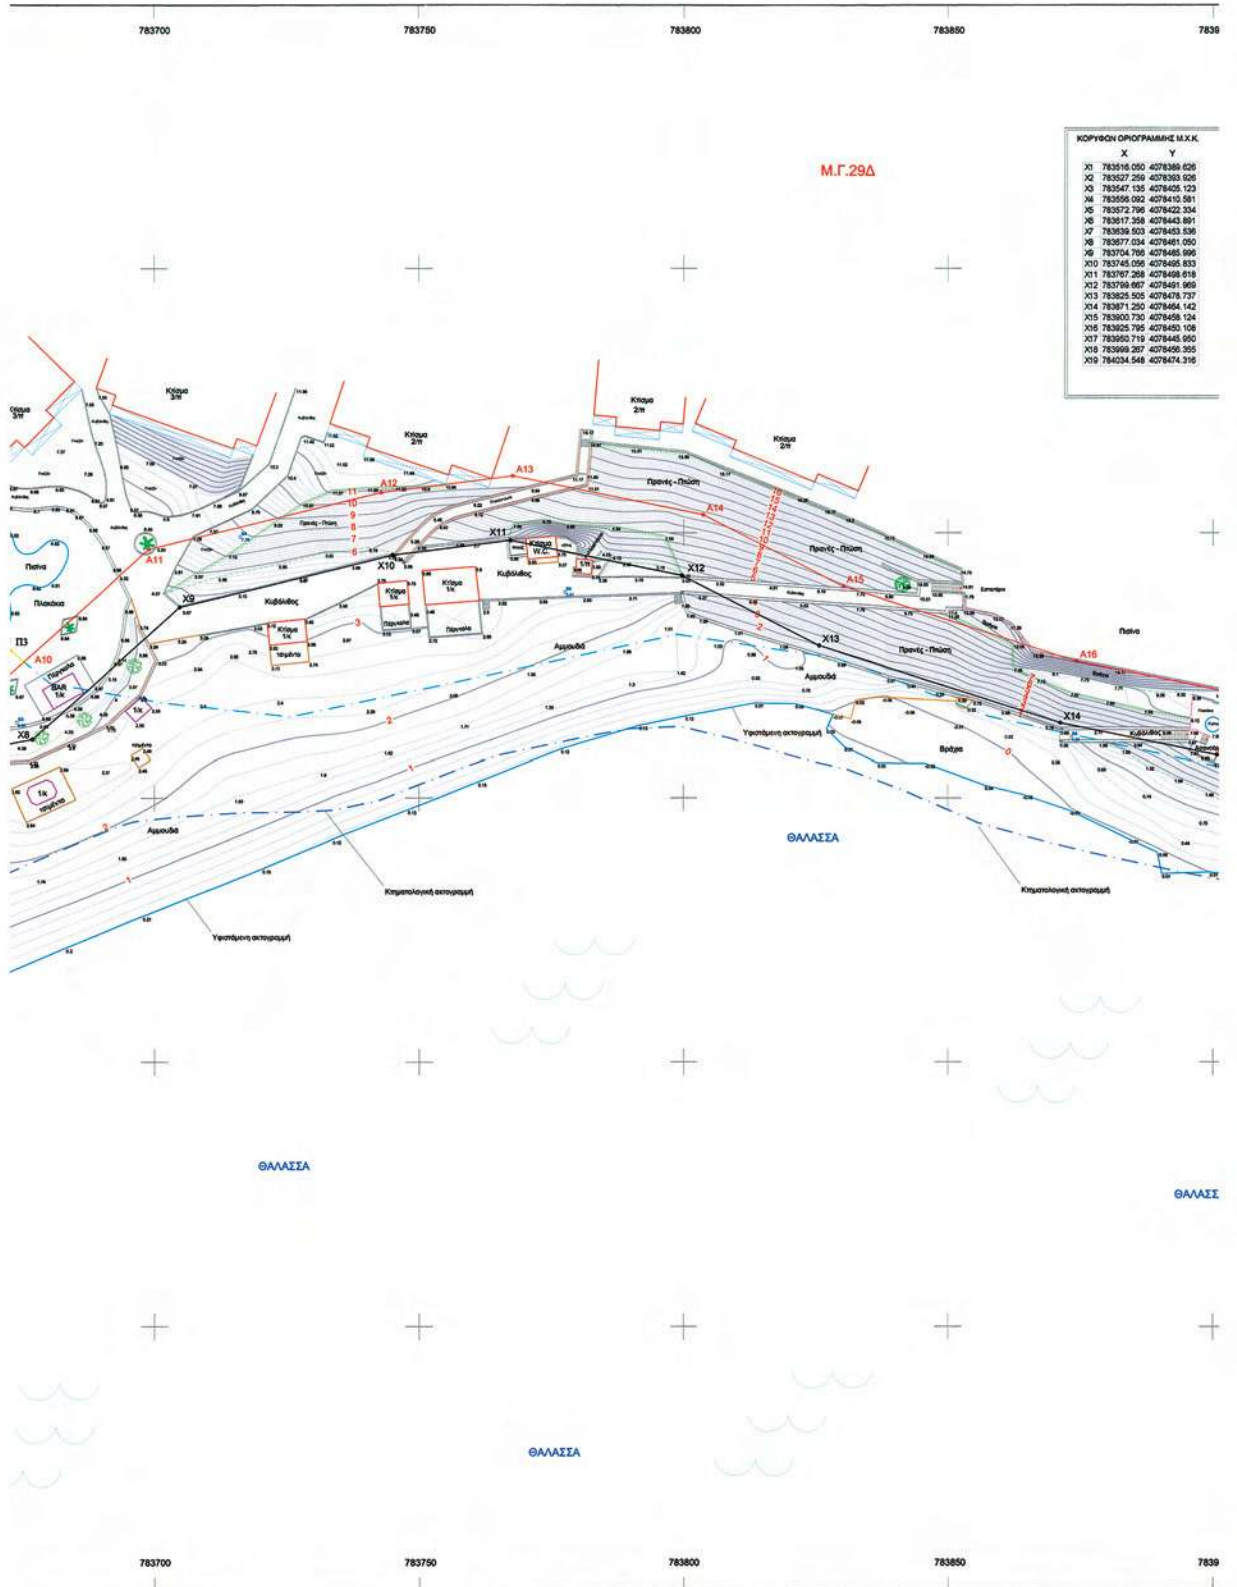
783700 783750 783800 783850 7839

ΚΟΡΥΦΩΝ ΟΡΙΟΓΡΑΜΜΗΣ Μ.Χ.Κ.

| | X | Y |
|---|---|---|
| X1 | 783516.050 | 4078389.626 |
| X2 | 783527.259 | 4078393.926 |
| X3 | 783547.135 | 4078405.123 |
| X4 | 783556.092 | 4078410.581 |
| X5 | 783572.796 | 4078422.334 |
| X6 | 783617.358 | 4078443.891 |
| X7 | 783639.503 | 4078453.536 |
| X8 | 783677.034 | 4078461.050 |
| X9 | 783704.766 | 4078485.996 |
| X10 | 783745.056 | 4078495.833 |
| X11 | 783767.268 | 4078498.618 |
| X12 | 783799.667 | 4078491.969 |
| X13 | 783825.505 | 4078476.737 |
| X14 | 783871.250 | 4078464.142 |
| X15 | 783900.730 | 4078458.124 |
| X16 | 783925.795 | 4078450.108 |
| X17 | 783960.719 | 4078445.950 |
| X18 | 783999.267 | 4078456.355 |
| X19 | 784034.546 | 4078474.316 |

Μ.Γ.29Δ

Κτίσμα 3/π
Κτίσμα 3/π
Κτίσμα 2/π
Κτίσμα 2/π
Κτίσμα 2/π
A13
A12
A14
Πρανές - Πτώση
Πρανές - Πτώση
Πρανές - Πτώση
Πρανές - Πτώση
11 10 9 8 7 6
X11
Κτίσμα W.C.
X10
X12
X9
A11
A15
Πισίνα
Πλακάκια
Κυβόλιθος
Κυβόλιθος
Κυβόλιθος
Κτίσμα 1/κ
Κτίσμα 1/κ
Κτίσμα 1/κ
Πέργκολα
Πέργκολα
τσιμέντο
3
Αμμουδιά
Αμμουδιά
X13
A16
Πισίνα
Π3
A10
Πέργκολα BAR 1/κ
1/κ
X8
1/κ τσιμέντο
2
1
X14
Υφιστάμενη ακτογραμμή
Βράχια
0
Κυβόλιθος
ΘΑΛΑΣΣΑ
Αμμουδιά
2
1
Κτηματολογική ακτογραμμή
Κτηματολογική ακτογραμμή
Υφιστάμενη ακτογραμμή

ΘΑΛΑΣΣΑ
ΘΑΛΑΣΣ
ΘΑΛΑΣΣΑ

783700 783750 783800 783850 7839